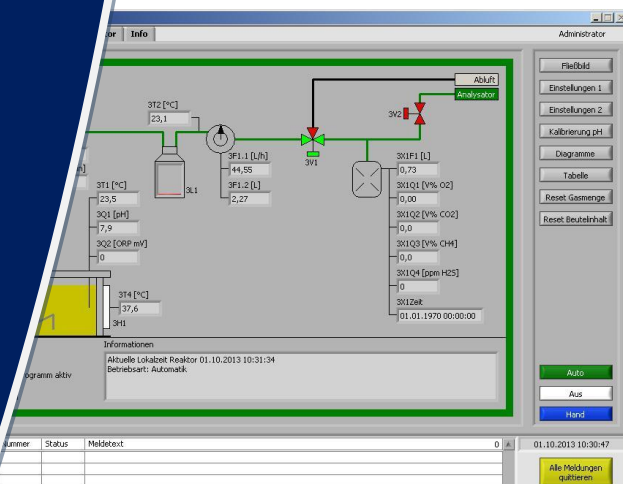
tor | Info

Administrator

Abluft
Analysator

3T2 [°C]
23,1

3V2

3V1

3F1.1 [L/h]
44,55
3F1.2 [L]
2,27

3L1

3X1F1 [L]
0,73
3X1Q1 [V% O2]
0,00
3X1Q2 [V% CO2]
0,0
3X1Q3 [V% CH4]
0,0
3X1Q4 [ppm H2S]
0
3X1Zeit
01.01.1970 00:00:00

n)

3T1 [°C]
23,5
3Q1 [pH]
7,9
3Q2 [ORP mV]
0

3T4 [°C]
37,6
3H1

Informationen
Aktuelle Lokalzeit Reaktor 01.10.2013 10:31:34
Betriebsart: Automatik

ogramm aktiv

Fließbild
Einstellungen 1
Einstellungen 2
Kalibrierung pH
Diagramme
Tabelle
Reset Gasmenge
Reset Beutelinhalt

Auto
Aus
Hand

ummer | Status | Meldetext | 0

01.10.2013 10:30:47

Alle Meldungen quittieren